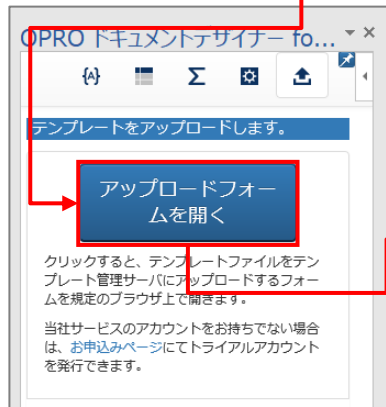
OPRO ドキュメントデザイナー fo...

{A}

Σ

テンプレートをアップロードします。

アップロードフォームを開く

クリックすると、テンプレートファイルをテンプレート管理サーバにアップロードするフォームを規定のブラウザ上で開きます。

当社サービスのアカウントをお持ちでない場合は、お申込みページにてトライアルアカウントを発行できます。